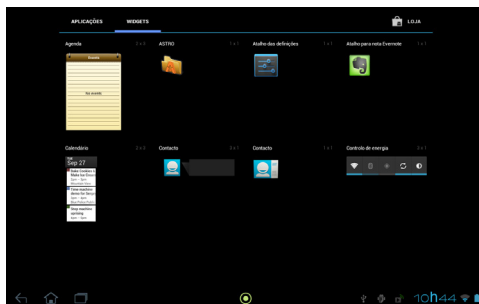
APLICAÇÕES WIDGETS

LOJA

Agenda 3 x 3
Evento
Sin evento

ASTRO 1 x 1

Atalho das definições 1 x 1

Atalho para nota Evernote 1 x 1

Calendário 3 x 3
Sep 27
Sales Contest
Make her Smile
Total machine
Shop monitor

Contacto 2 x 1

Contacto 1 x 1

Controlo de energia 4 x 1

10h44